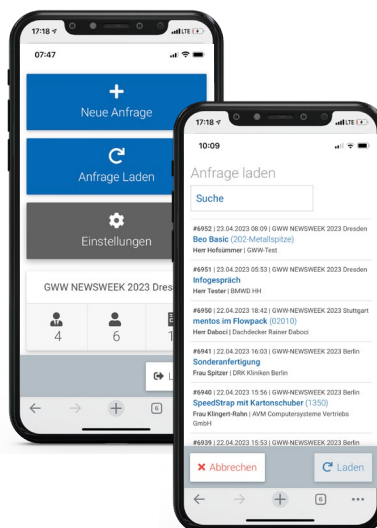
17:18
07:47
+
Neue Anfrage
Anfrage Laden
Einstellungen
GWW NEWSWEEK 2023 Dres
4
6
1
L
6

17:18
10:09
Anfrage laden
Suche
#6952 | 23.04.2023 08:09 | GWW NEWSWEEK 2023 Dresden
Beo Basic (202-Metallspitze)
Herr Hofsümmer | GWW-Test
#6951 | 23.04.2023 05:53 | GWW NEWSWEEK 2023 Dresden
Infogespräch
Herr Tester | BMWD HH
#6950 | 22.04.2023 18:42 | GWW NEWSWEEK 2023 Stuttgart
mentos im Flowpack (02010)
Herr Daboci | Dachdecker Rainer Daboci
#6941 | 22.04.2023 16:03 | GWW NEWSWEEK 2023 Berlin
Sonderanfertigung
Frau Spitzer | DRK Kliniken Berlin
#6940 | 22.04.2023 15:56 | GWW NEWSWEEK 2023 Berlin
SpeedStrap mit Kartonschuber (1350)
Frau Klingert-Rahn | AVM Computersysteme Vertriebs GmbH
#6939 | 22.04.2023 15:53 | GWW NEWSWEEK 2023 Berlin
✖ Abbrechen
Laden
6